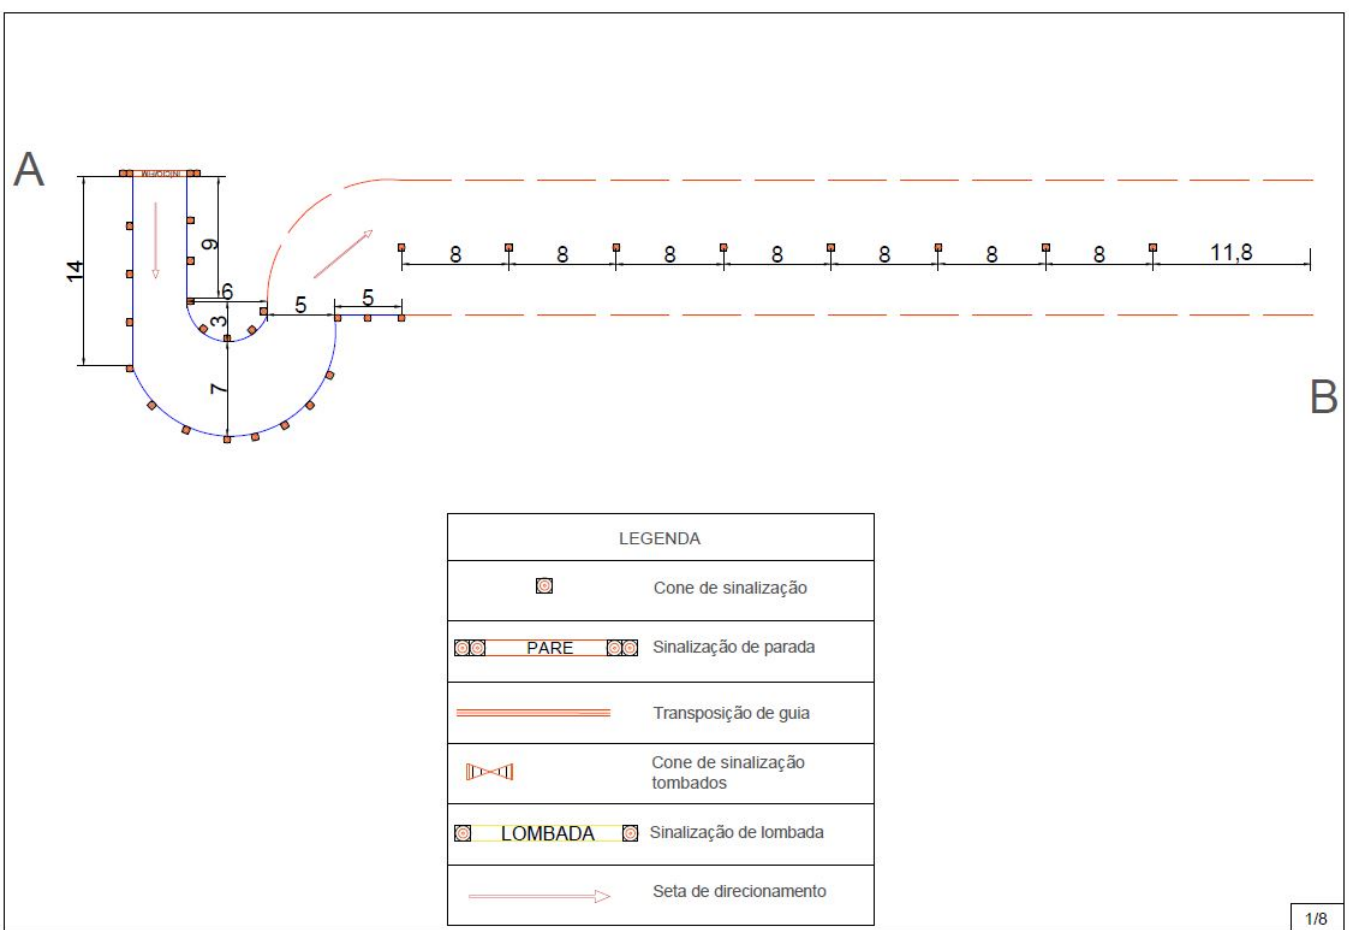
A

INÍCIO

14

9

6

3

5

5

7

8 8 8 8 8 8 8 11,8

B

| LEGENDA | |
|---|---|
| | Cone de sinalização |
| PARE | Sinalização de parada |
| | Transposição de guia |
| | Cone de sinalização tombados |
| LOMBADA | Sinalização de lombada |
| | Seta de direcionamento |

1/8